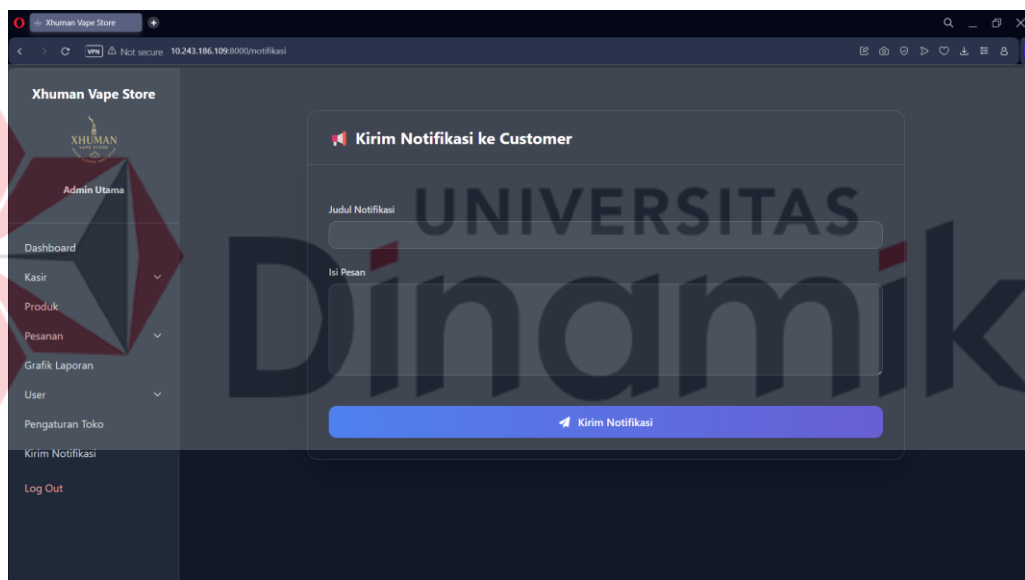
Xhuman Vape Store

VPN Not secure 10.243.186.109:8000/notifikasi

Xhuman Vape Store

XHUMAN
VAPE STORE

Admin Utama

Dashboard
Kasir
Produk
Pesanan
Grafik Laporan
User
Pengaturan Toko
Kirim Notifikasi
Log Out

Kirim Notifikasi ke Customer

Judul Notifikasi

Isi Pesan

Kirim Notifikasi

UNIVERSITAS
Dinamik